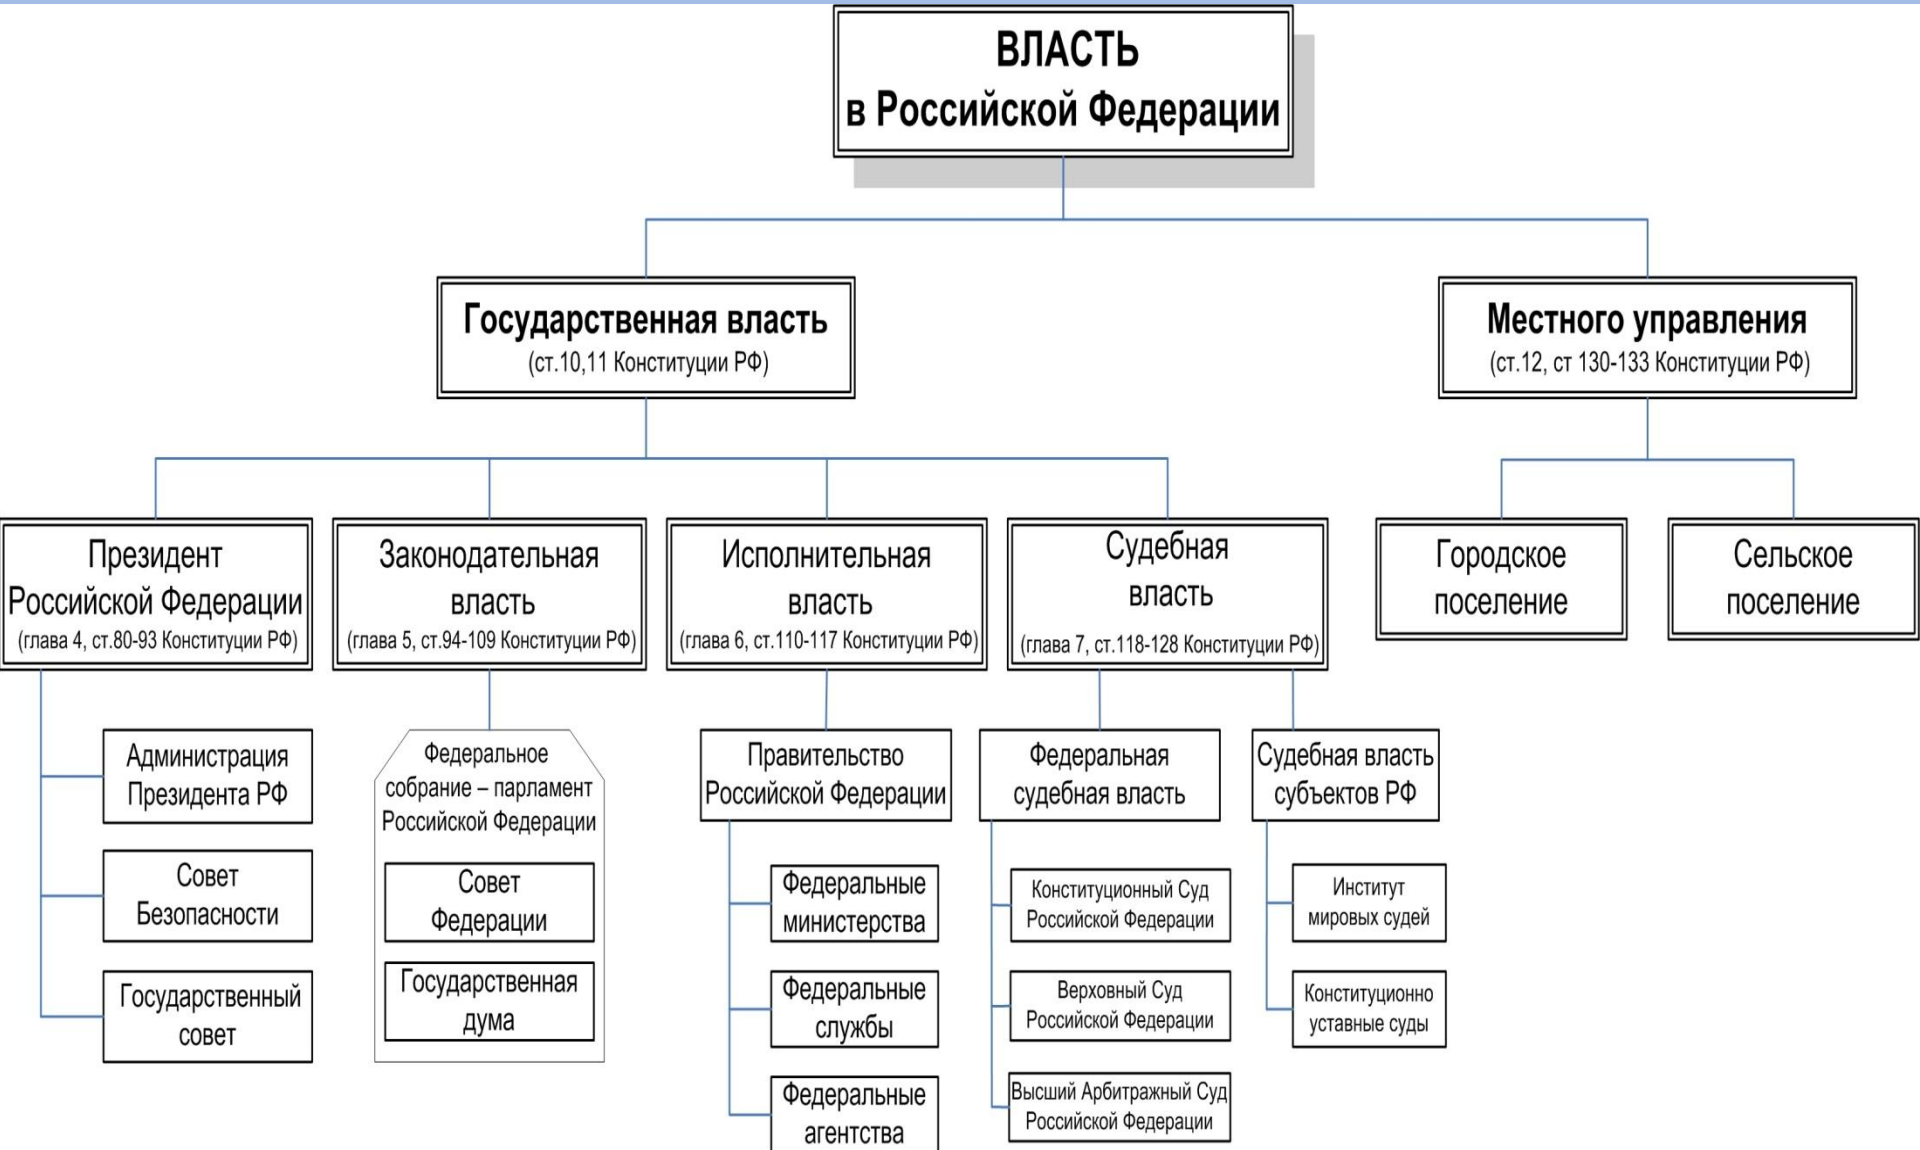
ВЛАСТЬ
в Российской Федерации

Государственная власть
(ст.10,11 Конституции РФ)

Местного управления
(ст.12, ст 130-133 Конституции РФ)

Президент Российской Федерации
(глава 4, ст.80-93 Конституции РФ)

Законодательная власть
(глава 5, ст.94-109 Конституции РФ)

Исполнительная власть
(глава 6, ст.110-117 Конституции РФ)

Судебная власть
(глава 7, ст.118-128 Конституции РФ)

Городское поселение

Сельское поселение

Администрация Президента РФ

Совет Безопасности

Государственный совет

Федеральное собрание – парламент Российской Федерации

Совет Федерации

Государственная дума

Правительство Российской Федерации

Федеральные министерства

Федеральные службы

Федеральные агентства

Федеральная судебная власть

Конституционный Суд Российской Федерации

Верховный Суд Российской Федерации

Высший Арбитражный Суд Российской Федерации

Судебная власть субъектов РФ

Институт мировых судей

Конституционно уставные суды